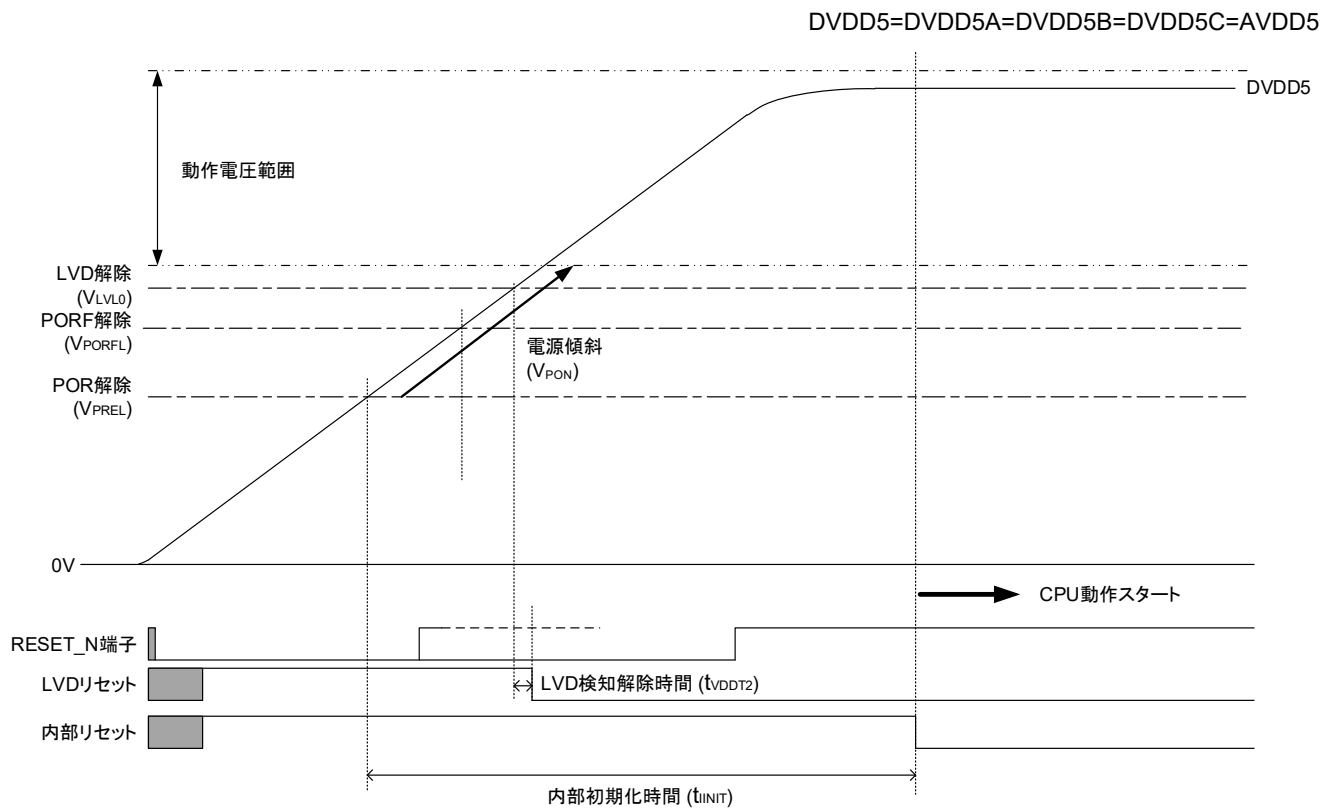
DVDD5=DVDD5A=DVDD5B=DVDD5C=AVDD5

DVDD5

動作電圧範囲

LVD解除
($V_{LVL0}$)

PORF解除
($V_{PORFL}$)

電源傾斜
($V_{PON}$)

POR解除
($V_{PREL}$)

0V

CPU動作スタート

RESET_N端子

LVDリセット

LVD検知解除時間 ($t_{VDDT2}$)

内部リセット

内部初期化時間 ($t_{IINIT}$)